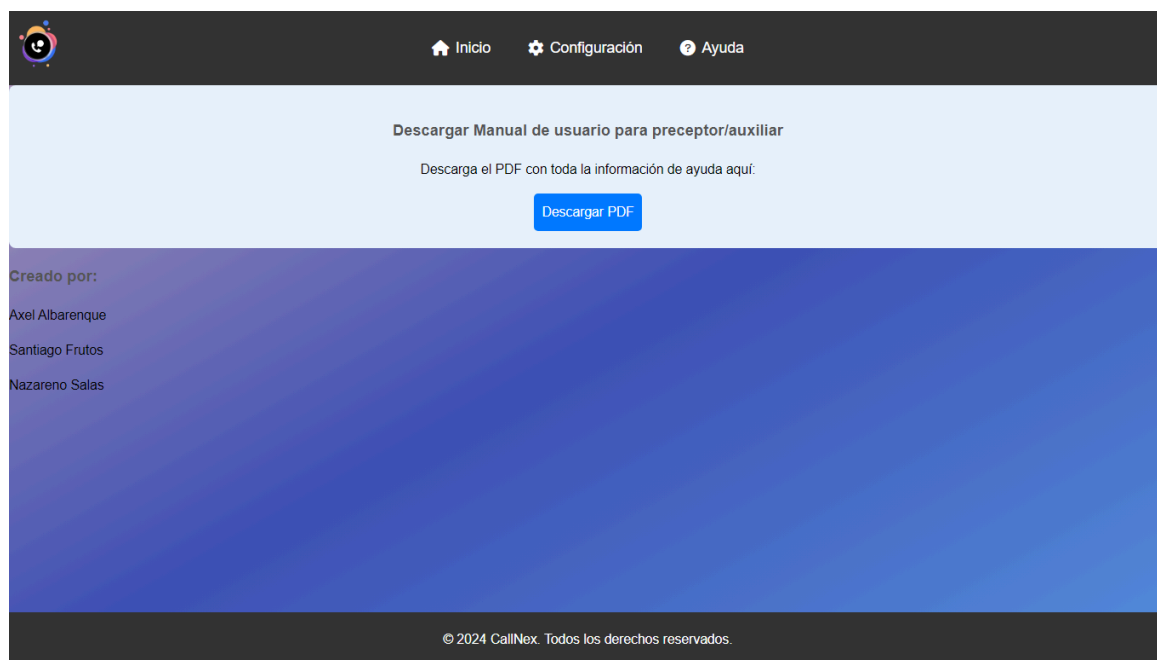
Inicio Configuración Ayuda

Descargar Manual de usuario para preceptor/auxiliar

Descarga el PDF con toda la información de ayuda aquí:

Descargar PDF

Creado por:

Axel Albarenque

Santiago Frutos

Nazareno Salas

© 2024 CallNex. Todos los derechos reservados.